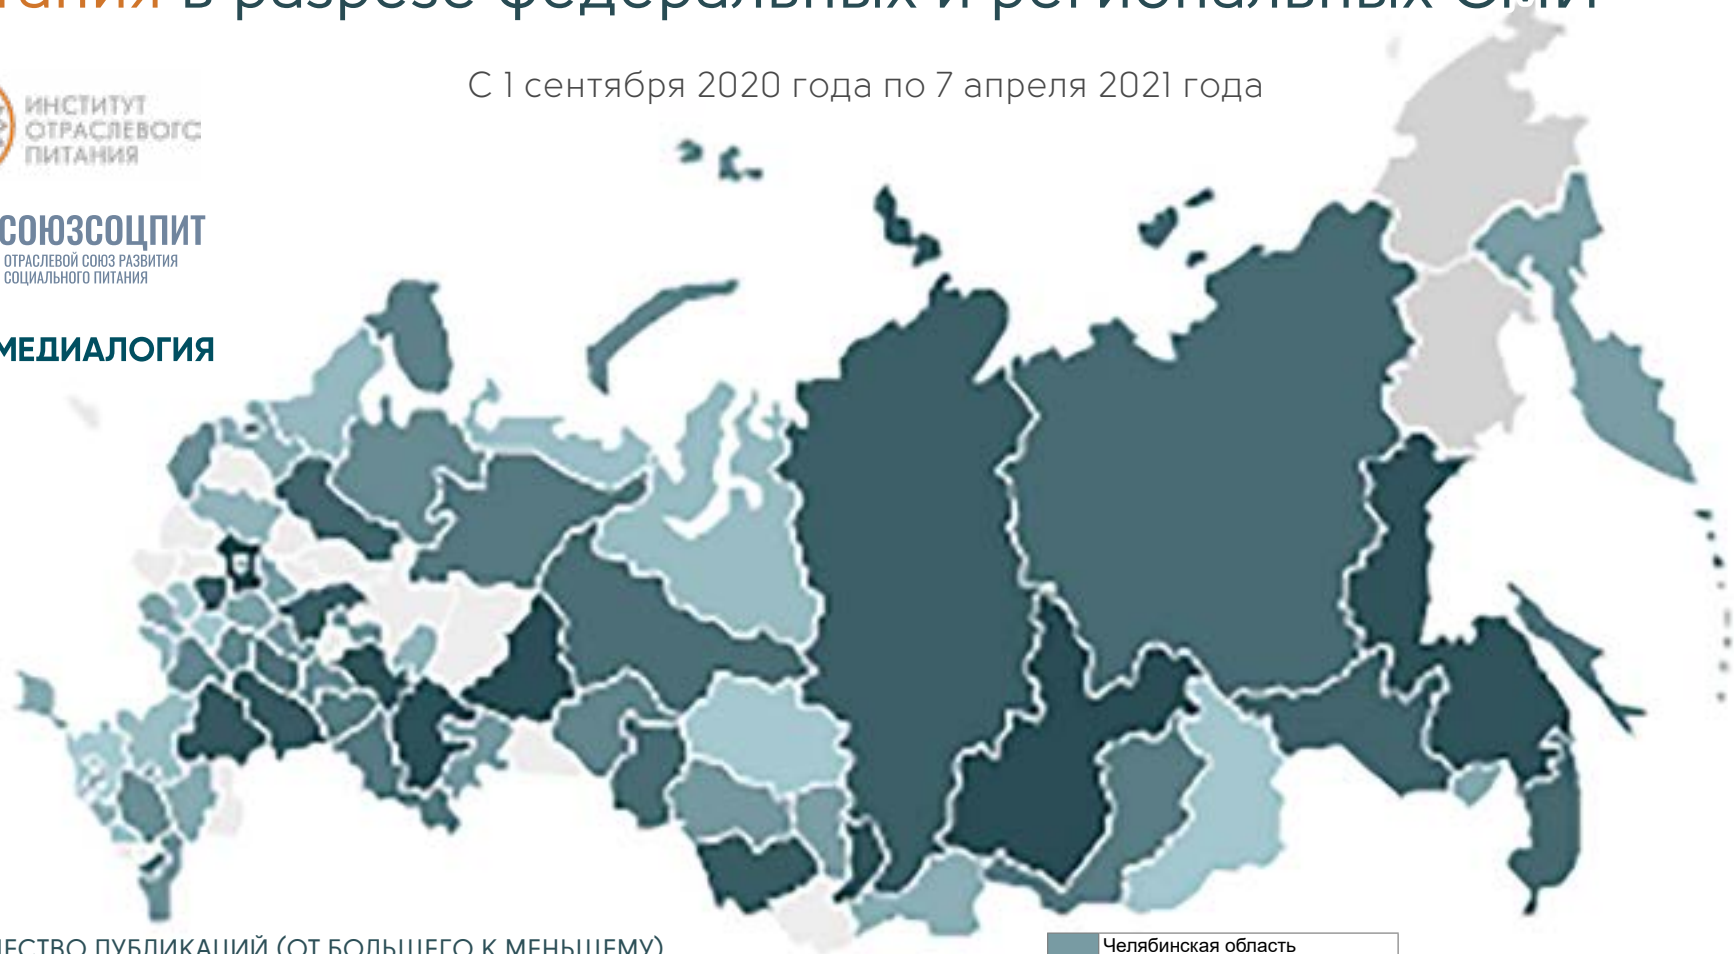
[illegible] в разрезе федеральных и региональных СМИ

С 1 сентября 2020 года по 7 апреля 2021 года

ИНСТИТУТ ОТРАСЛЕВОГО ПИТАНИЯ

СОЮЗСОЦПИТ
ОТРАСЛЕВОЙ СОЮЗ РАЗВИТИЯ СОЦИАЛЬНОГО ПИТАНИЯ

МЕДИАЛОГИЯ

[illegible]ЕСТВО ПУБЛИКАЦИЙ (ОТ БОЛЬШЕГО К МЕНЬШЕМУ)

Челябинская область